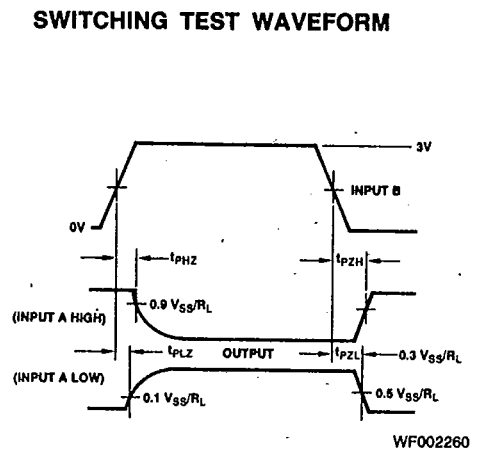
SWITCHING TEST WAVEFORM

3V

INPUT B

0V

$t_{PHZ}$

$t_{PZH}$

(INPUT A HIGH)

$0.9\ V_{SS}/R_L$

$t_{PLZ}$

OUTPUT

$t_{PZL}$

$0.3\ V_{SS}/R_L$

(INPUT A LOW)

$0.1\ V_{SS}/R_L$

$0.5\ V_{SS}/R_L$

WF002260